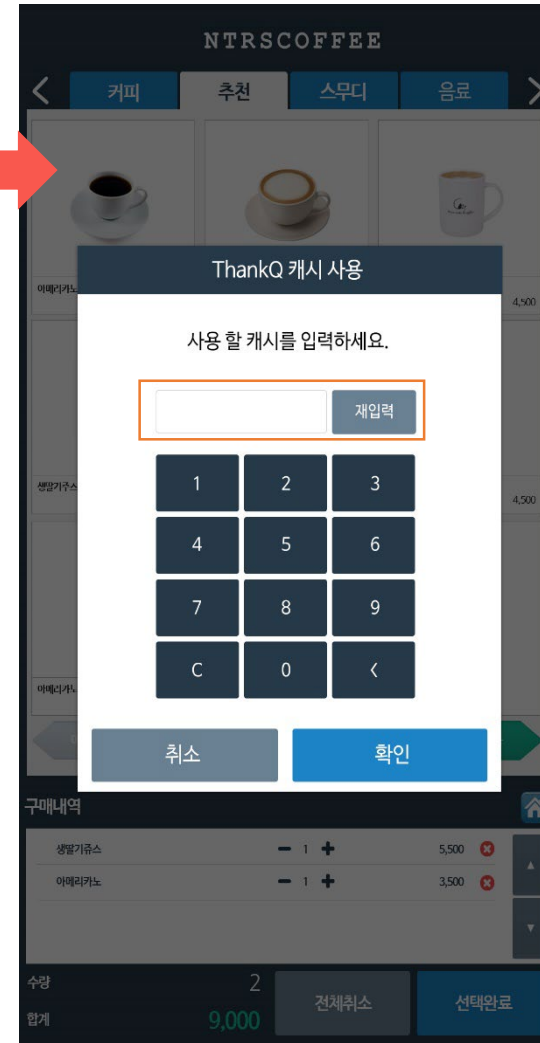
NTRSCOFFEE

커피 추천 스무디 음료

아메리카노 4,500

생딸기주스 4,500

아메리카노

ThankQ 캐시 사용

사용 할 캐시를 입력하세요.

재입력

1 2 3
4 5 6
7 8 9
C 0 <

취소 확인

구매내역

생딸기쥬스 − 1 + 5,500
아메리카노 − 1 + 3,500

수량 2
합계 9,000

전체취소 선택완료